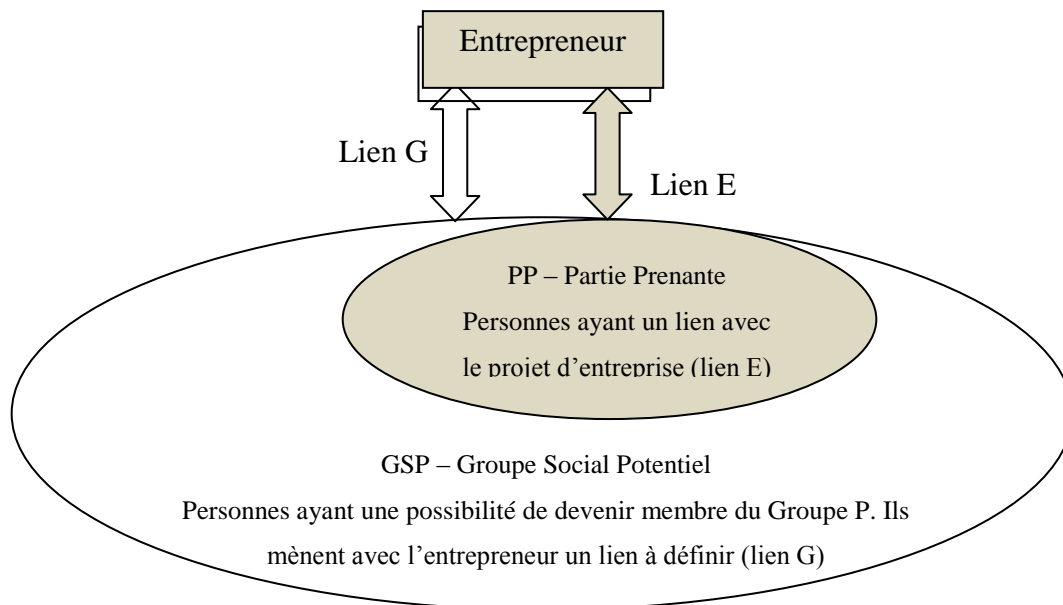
Entrepreneur

Lien G

Lien E

PP – Partie Prenante
Personnes ayant un lien avec le projet d'entreprise (lien E)

GSP – Groupe Social Potentiel
Personnes ayant une possibilité de devenir membre du Groupe P. Ils mènent avec l'entrepreneur un lien à définir (lien G)